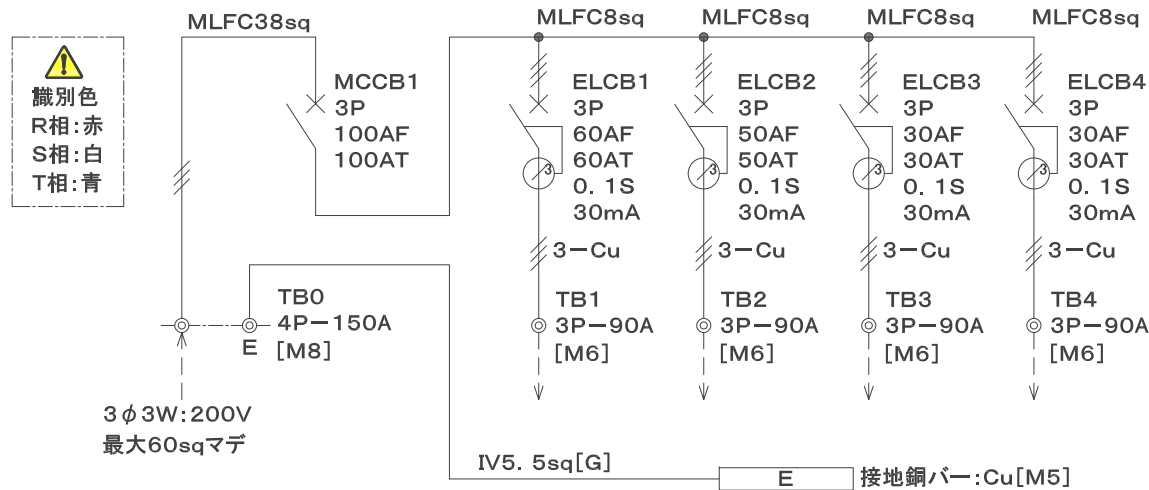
識別色
R相:赤
S相:白
T相:青

MLFC38sq

MCCB1
3P
100AF
100AT

MLFC8sq
ELCB1
3P
60AF
60AT
0. 1S
30mA
3−Cu
TB1
3P−90A
[M6]

MLFC8sq
ELCB2
3P
50AF
50AT
0. 1S
30mA
3−Cu
TB2
3P−90A
[M6]

MLFC8sq
ELCB3
3P
30AF
30AT
0. 1S
30mA
3−Cu
TB3
3P−90A
[M6]

MLFC8sq
ELCB4
3P
30AF
30AT
0. 1S
30mA
3−Cu
TB4
3P−90A
[M6]

TB0
4P−150A
E [M8]

3$\phi$3W:200V
最大60sqマデ

IV5. 5sq[G]
E
接地銅バー:Cu[M5]